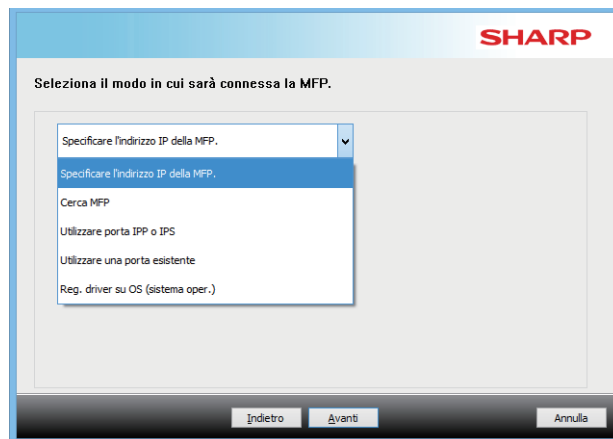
SHARP

Seleziona il modo in cui sarà connessa la MFP.

Specificare l'indirizzo IP della MFP.

Specificare l'indirizzo IP della MFP.

Cerca MFP

Utilizzare porta IPP o IPS

Utilizzare una porta esistente

Reg. driver su OS (sistema oper.)

Indietro Avanti Annulla